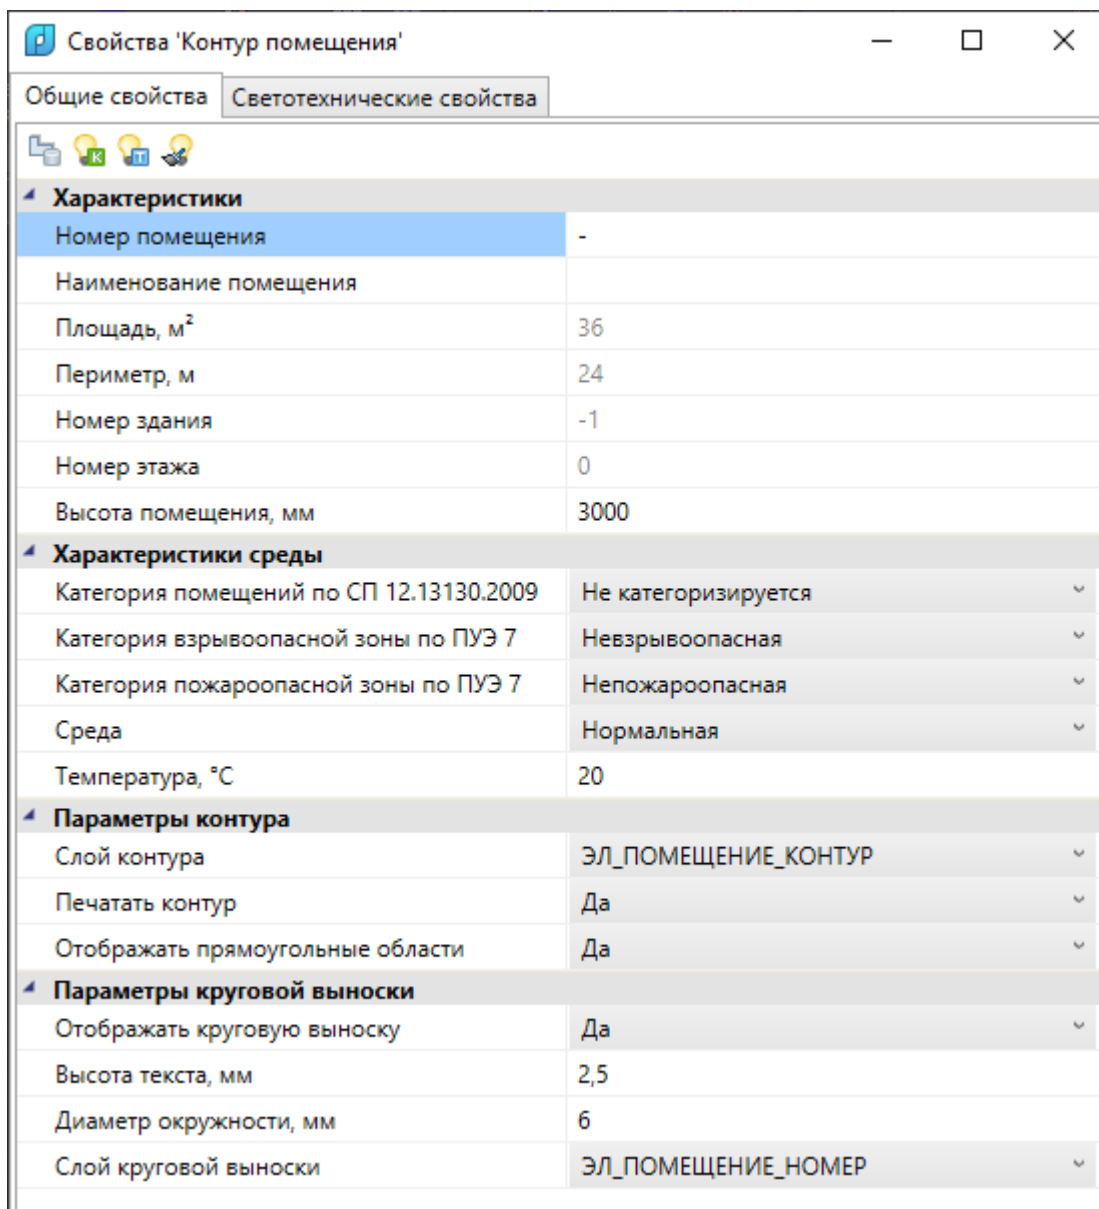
Свойства 'Контур помещения'

Общие свойства | Светотехнические свойства

Характеристики

| | |
|---|---|
| Номер помещения | - |
| Наименование помещения | |
| Площадь, м$^2$ | 36 |
| Периметр, м | 24 |
| Номер здания | -1 |
| Номер этажа | 0 |
| Высота помещения, мм | 3000 |

Характеристики среды

| | |
|---|---|
| Категория помещений по СП 12.13130.2009 | Не категоризируется |
| Категория взрывоопасной зоны по ПУЭ 7 | Невзрывоопасная |
| Категория пожароопасной зоны по ПУЭ 7 | Непожароопасная |
| Среда | Нормальная |
| Температура, °С | 20 |

Параметры контура

| | |
|---|---|
| Слой контура | ЭЛ_ПОМЕЩЕНИЕ_КОНТУР |
| Печатать контур | Да |
| Отображать прямоугольные области | Да |

Параметры круговой выноски

| | |
|---|---|
| Отображать круговую выноску | Да |
| Высота текста, мм | 2,5 |
| Диаметр окружности, мм | 6 |
| Слой круговой выноски | ЭЛ_ПОМЕЩЕНИЕ_НОМЕР |